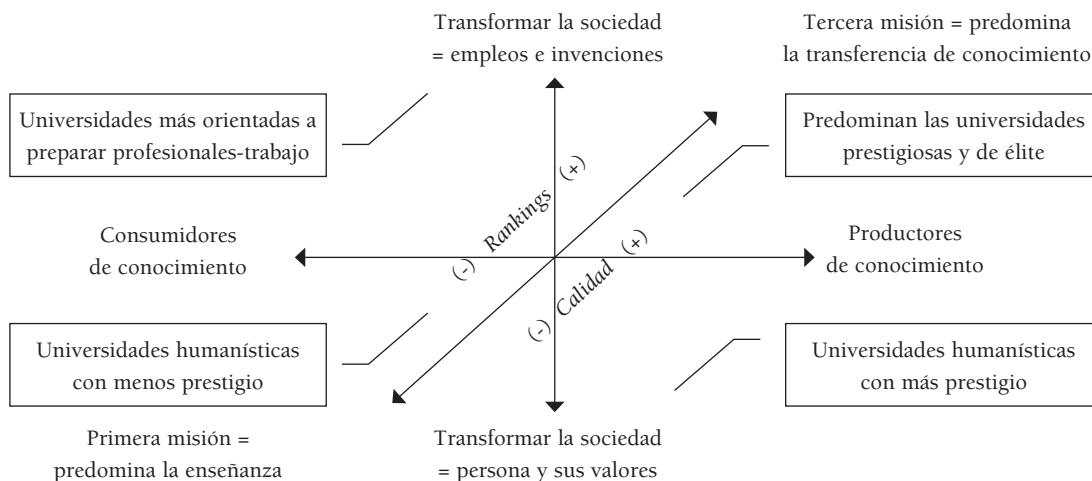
Transformar la sociedad
= empleos e invenciones

Tercera misión = predomina
la transferencia de conocimiento

Universidades más orientadas a
preparar profesionales-trabajo

Predominan las universidades
prestigiosas y de élite

Rankings (+)

Consumidores
de conocimiento

(-)

(+)

Productores
de conocimiento

(-) Calidad

Universidades humanísticas
con menos prestigio

Universidades humanísticas
con más prestigio

Primera misión =
predomina la enseñanza

Transformar la sociedad
= persona y sus valores